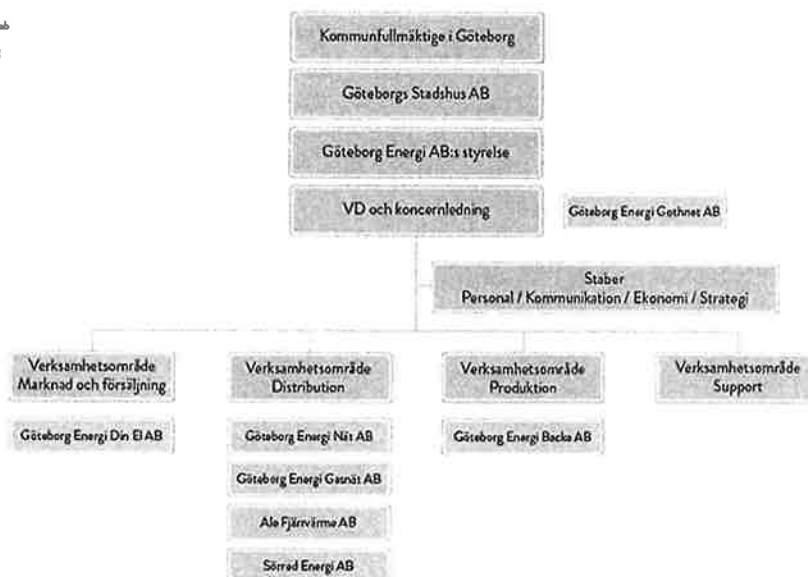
Kommunfullmäktige i Göteborg

Göteborgs Stadshus AB

Göteborg Energi AB:s styrelse

VD och koncernledning

Göteborg Energi Gothnet AB

Staber
Personal / Kommunikation / Ekonomi / Strategi

Verksamhetsområde
Marknad och försäljning

Göteborg Energi Din El AB

Verksamhetsområde
Distribution

Göteborg Energi Nät AB

Göteborg Energi Gasnät AB

Ale Fjärrvärme AB

Sörred Energi AB

Verksamhetsområde
Produktion

Göteborg Energi Backa AB

Verksamhetsområde
Support